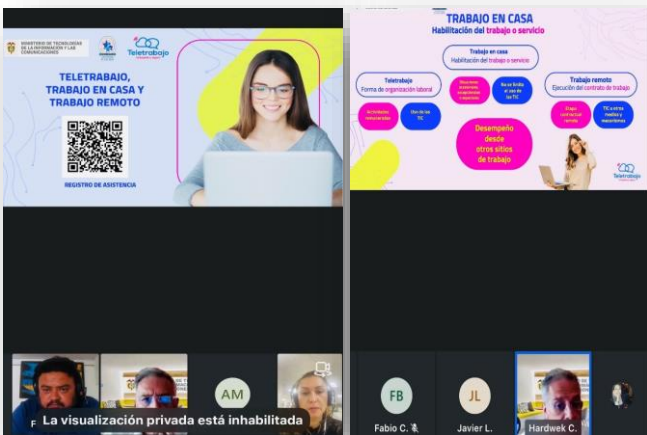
MINISTERIO DE TECNOLOGÍAS DE LA INFORMACIÓN Y LAS COMUNICACIONES

Teletrabajo

TELETRABAJO, TRABAJO EN CASA Y TRABAJO REMOTO

REGISTRO DE ASISTENCIA

TRABAJO EN CASA
Habilitación del trabajo o servicio

Trabajo en casa
Habilitación del trabajo o servicio

Teletrabajo
Forma de organización laboral

Trabajo remoto
Ejecución del contrato de trabajo

Actividades estructuradas

Uso de las TIC

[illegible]

No se limita al uso de las TIC

El tipo contractual remoto

TIC u otros medios y mecanismos

Desempeño desde otros sitios de trabajo

Teletrabajo

AM

F

La visualización privada está inhabilitada

FB

Fabio C.

JL

Javier L.

Hardwek C.